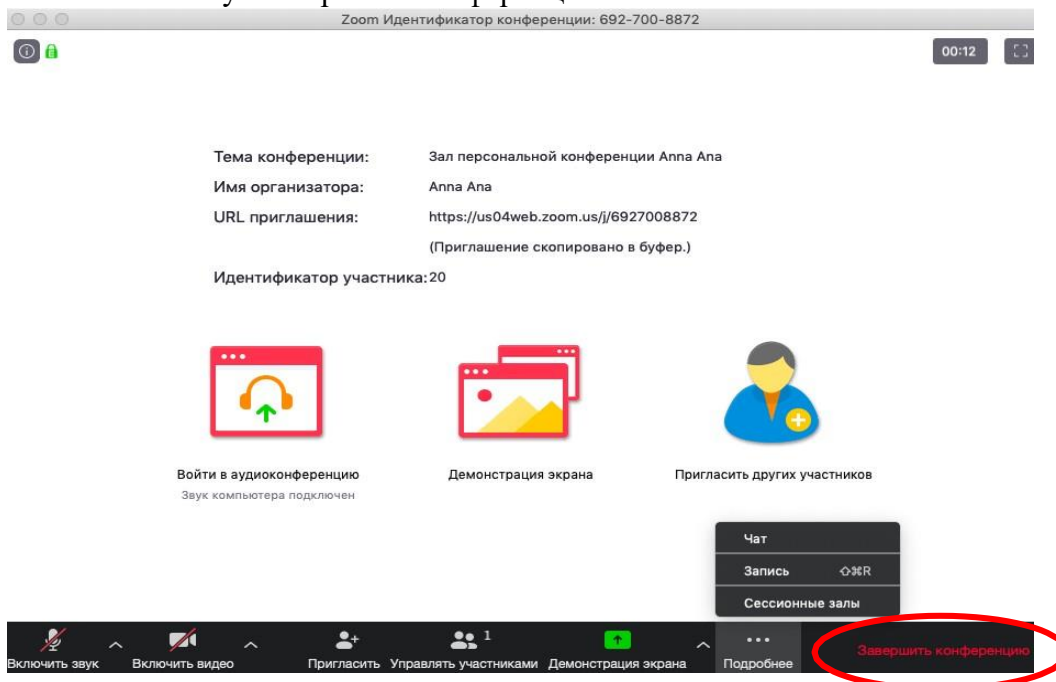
Zoom Идентификатор конференции: 692-700-8872

00:12

Тема конференции: Зал персональной конференции Anna Ana
Имя организатора: Anna Ana
URL приглашения: https://us04web.zoom.us/j/6927008872
(Приглашение скопировано в буфер.)
Идентификатор участника: 20

Войти в аудиоконференцию
Звук компьютера подключен

Демонстрация экрана

Пригласить других участников

Чат
Запись ⇧⌘R
Сессионные залы

Включить звук
Включить видео
Пригласить
1
Управлять участниками
Демонстрация экрана
Подробнее
Завершить конференцию